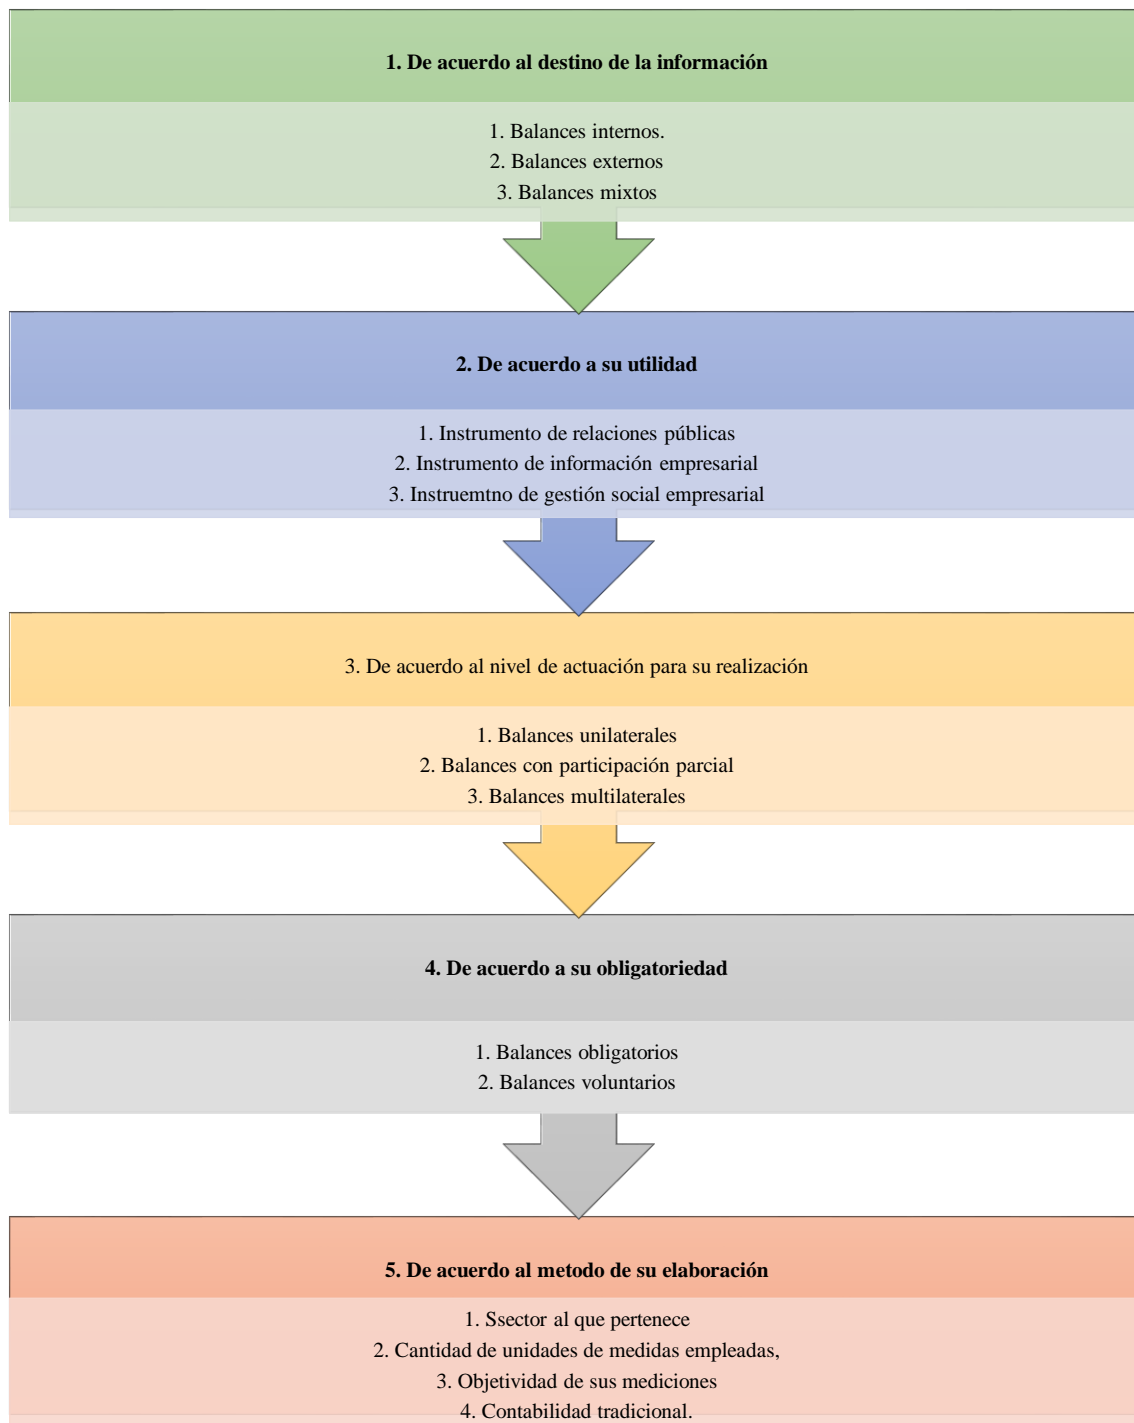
1. De acuerdo al destino de la información

1. Balances internos.
2. Balances externos
3. Balances mixtos

2. De acuerdo a su utilidad

1. Instrumento de relaciones públicas
2. Instrumento de información empresarial
3. Instruemtno de gestión social empresarial

3. De acuerdo al nivel de actuación para su realización

1. Balances unilaterales
2. Balances con participación parcial
3. Balances multilaterales

4. De acuerdo a su obligatoriedad

1. Balances obligatorios
2. Balances voluntarios

5. De acuerdo al metodo de su elaboración

1. Ssector al que pertenece
2. Cantidad de unidades de medidas empleadas,
3. Objetividad de sus mediciones
4. Contabilidad tradicional.